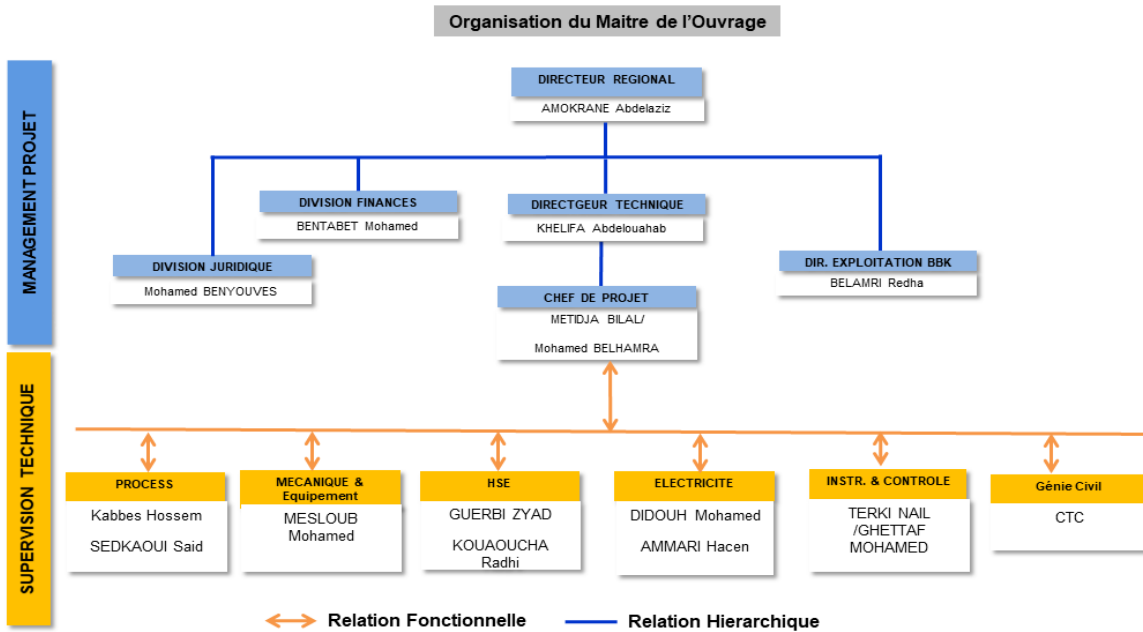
Organisation du Maitre de l'Ouvrage

MANAGEMENT PROJET

DIRECTEUR REGIONAL
AMOKRANE Abdelaziz

DIVISION FINANCES
BENTABET Mohamed

DIRECTGEUR TECHNIQUE
KHELIFA Abdelouahab

DIVISION JURIDIQUE
Mohamed BENYOUVES

DIR. EXPLOITATION BBK
BELAMRI Redha

CHEF DE PROJET
METIDJA BILAL/
Mohamed BELHAMRA

SUPERVISION TECHNIQUE

PROCESS
Kabbes Hossem
SEDKAOUI Said

MECANIQUE & Equipement
MESLOUB Mohamed

HSE
GUERBI ZYAD
KOUAOUCHA Radhi

ELECTRICITE
DIDOUH Mohamed
AMMARI Hacen

INSTR. & CONTROLE
TERKI NAIL /GHETTAF MOHAMED

Génie Civil
CTC

Relation Fonctionnelle
Relation Hierarchique